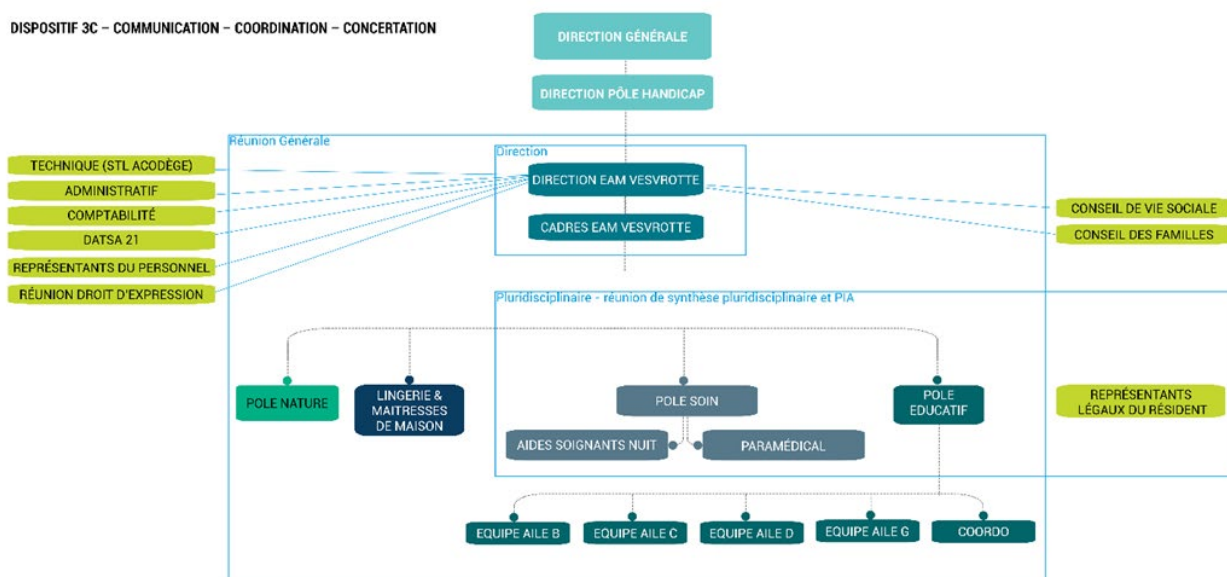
DISPOSITIF 3C – COMMUNICATION – COORDINATION – CONCERTATION

DIRECTION GÉNÉRALE

DIRECTION PÔLE HANDICAP

Réunion Générale

Direction

DIRECTION EAM VESVROTTE

CADRES EAM VESVROTTE

TECHNIQUE (STL ACODÈGE)

ADMINISTRATIF

COMPTABILITÉ

DATSA 21

REPRÉSENTANTS DU PERSONNEL

RÉUNION DROIT D'EXPRESSION

CONSEIL DE VIE SOCIALE

CONSEIL DES FAMILLES

Pluridisciplinaire - réunion de synthèse pluridisciplinaire et PIA

POLE NATURE

LINGERIE & MAITRESSES DE MAISON

POLE SOIN

AIDES SOIGNANTS NUIT

PARAMÉDICAL

POLE EDUCATIF

REPRÉSENTANTS LÉGAUX DU RÉSIDENT

EQUIPE AILE B

EQUIPE AILE C

EQUIPE AILE D

EQUIPE AILE G

COORDO